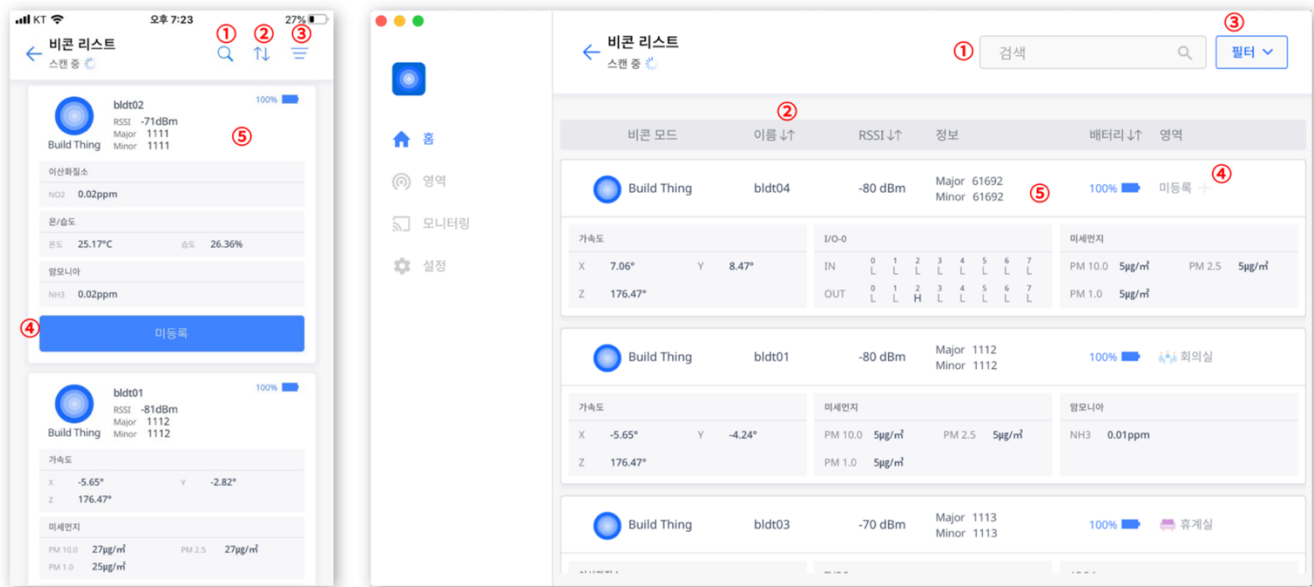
KT 오후 7:23 27%

비콘 리스트
스캔 중
①②③

Build Thing
bldt02
RSSI -71dBm
Major 1111
Minor 1111
100%
⑤

이산화질소
NO2 0.02ppm

온/습도
온도 25.17°C 습도 26.36%

암모니아
NH3 0.02ppm

④ 미등록

Build Thing
bldt01
RSSI -81dBm
Major 1112
Minor 1112
100%

가속도
X -5.65° Y -2.82°
Z 176.47°

미세먼지
PM 10.0 27μg/m³ PM 2.5 27μg/m³
PM 1.0 25μg/m³

홈
영역
모니터링
설정

비콘 리스트
스캔 중
① 검색
③ 필터
②

| 비콘 모드 | 이름 ↓↑ | RSSI ↓↑ | 정보 | 배터리 ↓↑ | 영역 |
|---|---|---|---|---|---|
| Build Thing | bldt04 | -80 dBm | Major 61692 Minor 61692 ⑤ | 100% | 미등록 + ④ |

가속도
X 7.06° Y 8.47°
Z 176.47°

I/O-0
IN 0 L 1 L 2 L 3 L 4 L 5 L 6 L 7 L
OUT 0 L 1 L 2 H 3 L 4 L 5 L 6 L 7 L

미세먼지
PM 10.0 5μg/m³ PM 2.5 5μg/m³
PM 1.0 5μg/m³

| Build Thing | bldt01 | -80 dBm | Major 1112 Minor 1112 | 100% | 회의실 |
|---|---|---|---|---|---|

가속도
X -5.65° Y -4.24°
Z 176.47°

미세먼지
PM 10.0 5μg/m³ PM 2.5 5μg/m³
PM 1.0 5μg/m³

암모니아
NH3 0.01ppm

| Build Thing | bldt03 | -70 dBm | Major 1113 Minor 1113 | 100% | 휴게실 |
|---|---|---|---|---|---|